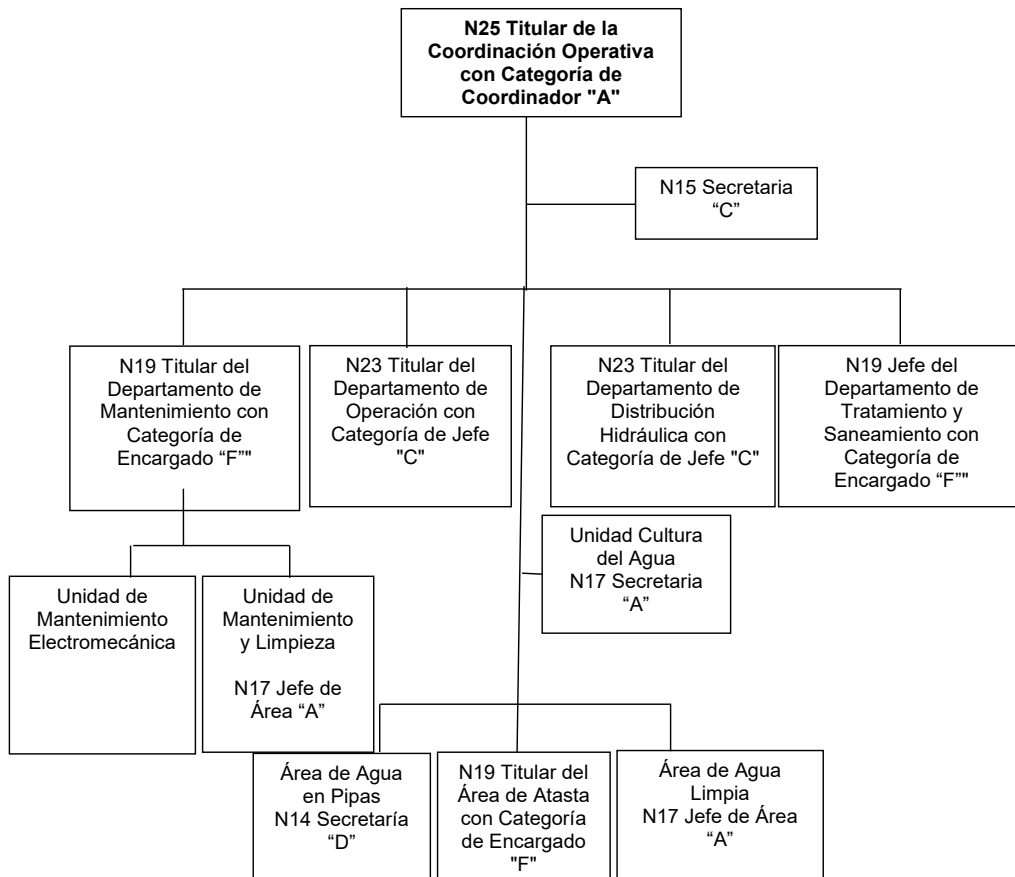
N25 Titular de la Coordinación Operativa con Categoría de Coordinador "A"

N15 Secretaria "C"

N19 Titular del Departamento de Mantenimiento con Categoría de Encargado “F”"

N23 Titular del Departamento de Operación con Categoría de Jefe "C"

N23 Titular del Departamento de Distribución Hidráulica con Categoría de Jefe "C"

N19 Jefe del Departamento de Tratamiento y Saneamiento con Categoría de Encargado “F”"

Unidad Cultura del Agua N17 Secretaria “A”

Unidad de Mantenimiento Electromecánica

Unidad de Mantenimiento y Limpieza

N17 Jefe de Área “A”

Área de Agua en Pipas N14 Secretaría “D”

N19 Titular del Área de Atasta con Categoría de Encargado "F"

Área de Agua Limpia N17 Jefe de Área “A”